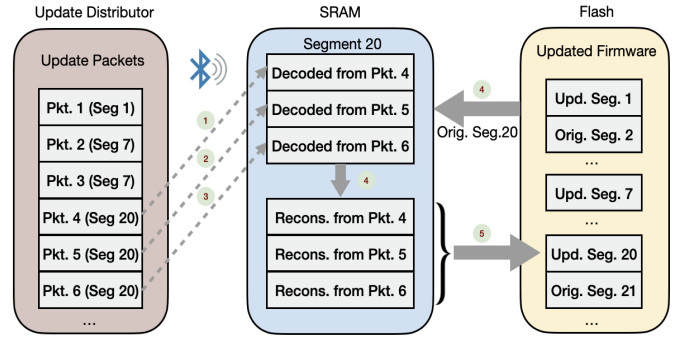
Update Distributor

SRAM

Flash

Update Packets

Pkt. 1 (Seg 1)

Pkt. 2 (Seg 7)

Pkt. 3 (Seg 7)

Pkt. 4 (Seg 20)

Pkt. 5 (Seg 20)

Pkt. 6 (Seg 20)

...

1

2

3

Segment 20

Decoded from Pkt. 4

Decoded from Pkt. 5

Decoded from Pkt. 6

4

Recons. from Pkt. 4

Recons. from Pkt. 5

Recons. from Pkt. 6

4

Orig. Seg.20

5

Updated Firmware

Upd. Seg. 1

Orig. Seg. 2

...

Upd. Seg. 7

...

Upd. Seg. 20

Orig. Seg. 21

...